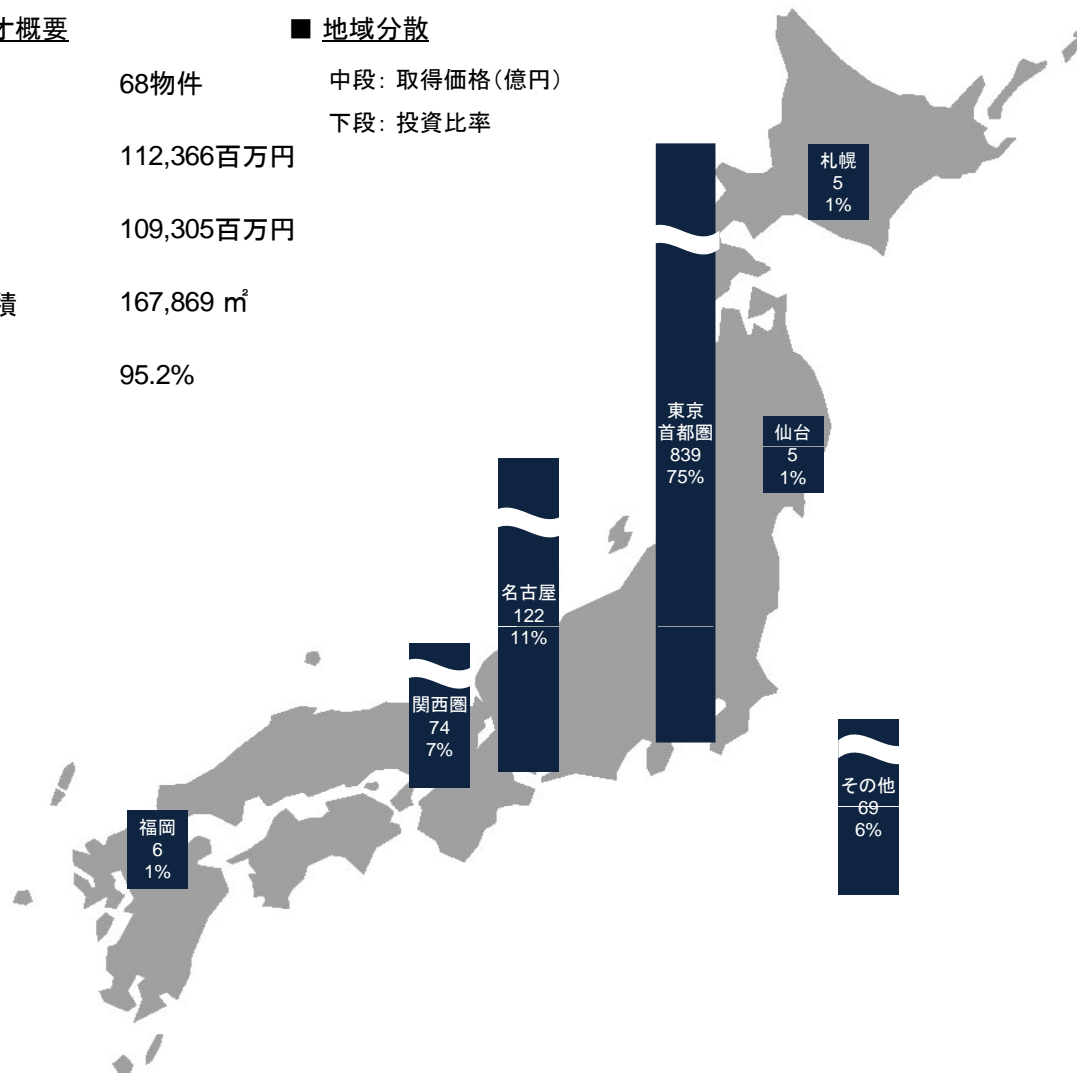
寸概要

68物件

112,366百万円

109,305百万円

積 167,869 ㎡

95.2%

■ 地域分散

中段: 取得価格(億円)

下段: 投資比率

札幌
5
1%

東京
首都圏
839
75%

仙台
5
1%

名古屋
122
11%

関西圏
74
7%

その他
69
6%

福岡
6
1%